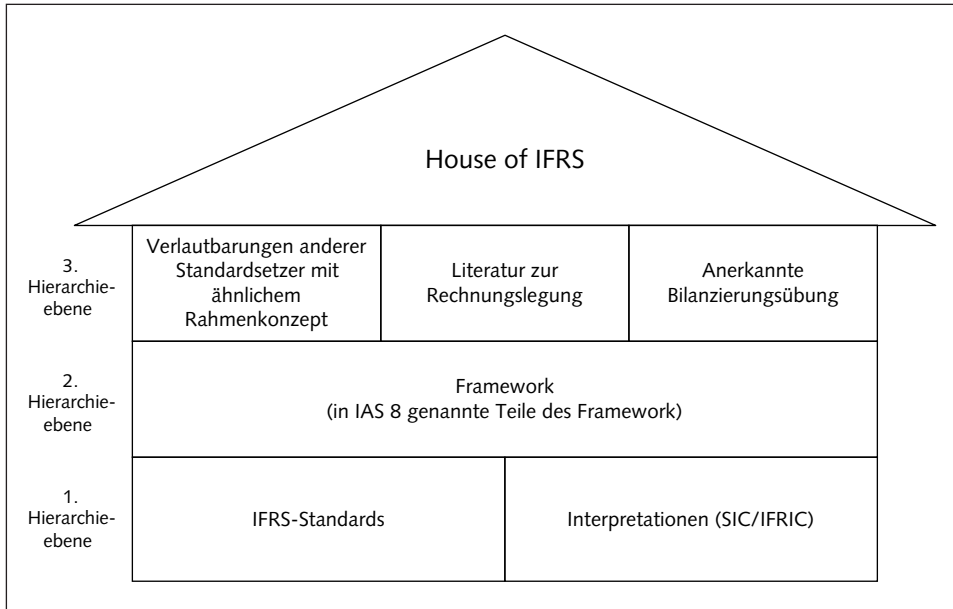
House of IFRS

3. Hierarchieebene

Verlautbarungen anderer Standardsetzer mit ähnlichem Rahmenkonzept

Literatur zur Rechnungslegung

Anerkannte Bilanzierungsübung

2. Hierarchieebene

Framework
(in IAS 8 genannte Teile des Framework)

1. Hierarchieebene

IFRS-Standards

Interpretationen (SIC/IFRIC)